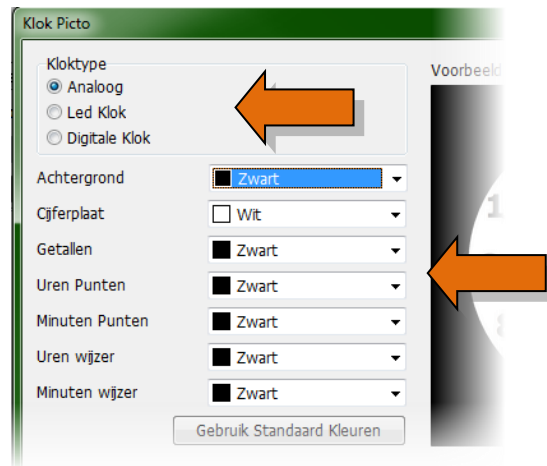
Klok Picto

Kloktype
Analoog
Led Klok
Digitale Klok

Voorbeeld

Achtergrond Zwart
Cijferplaat Wit
Getallen Zwart
Uren Punten Zwart
Minuten Punten Zwart
Uren wijzer Zwart
Minuten wijzer Zwart

Gebruik Standaard Kleuren